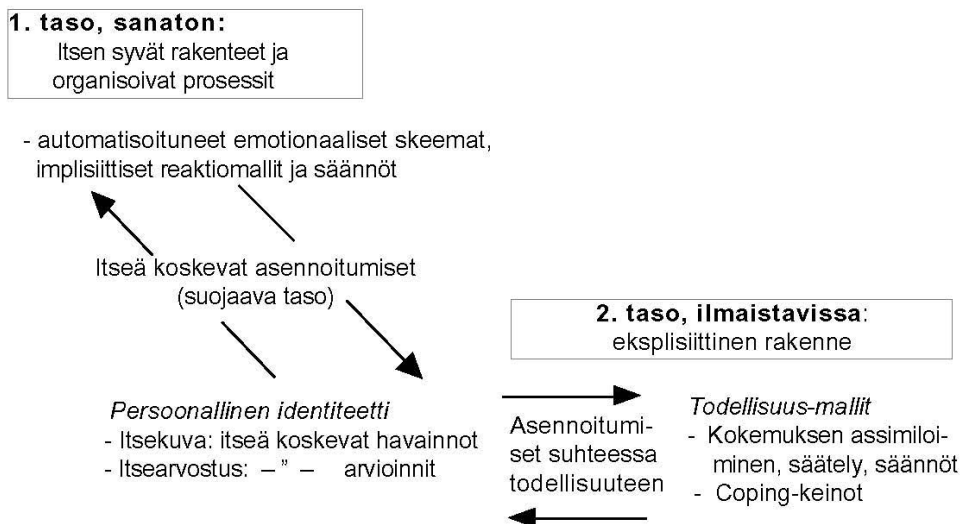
1. taso, sanaton:
Itsen syvät rakenteet ja organisoivat prosessit

- automatisoituneet emotionaaliset skeemat, implisiittiset reaktiomallit ja säännöt

Itseä koskevat asennoitumiset
(suojaava taso)

2. taso, ilmaistavissa:
eksplisiittinen rakenne

Persoonallinen identiteetti
- Itsekuva: itseä koskevat havainnot
- Itsearvostus: – " – arvioinnit

Asennoitumiset suhteessa todellisuuteen

Todellisuus-mallit
- Kokemuksen assimiloiminen, säätely, säännöt
- Coping-keinot